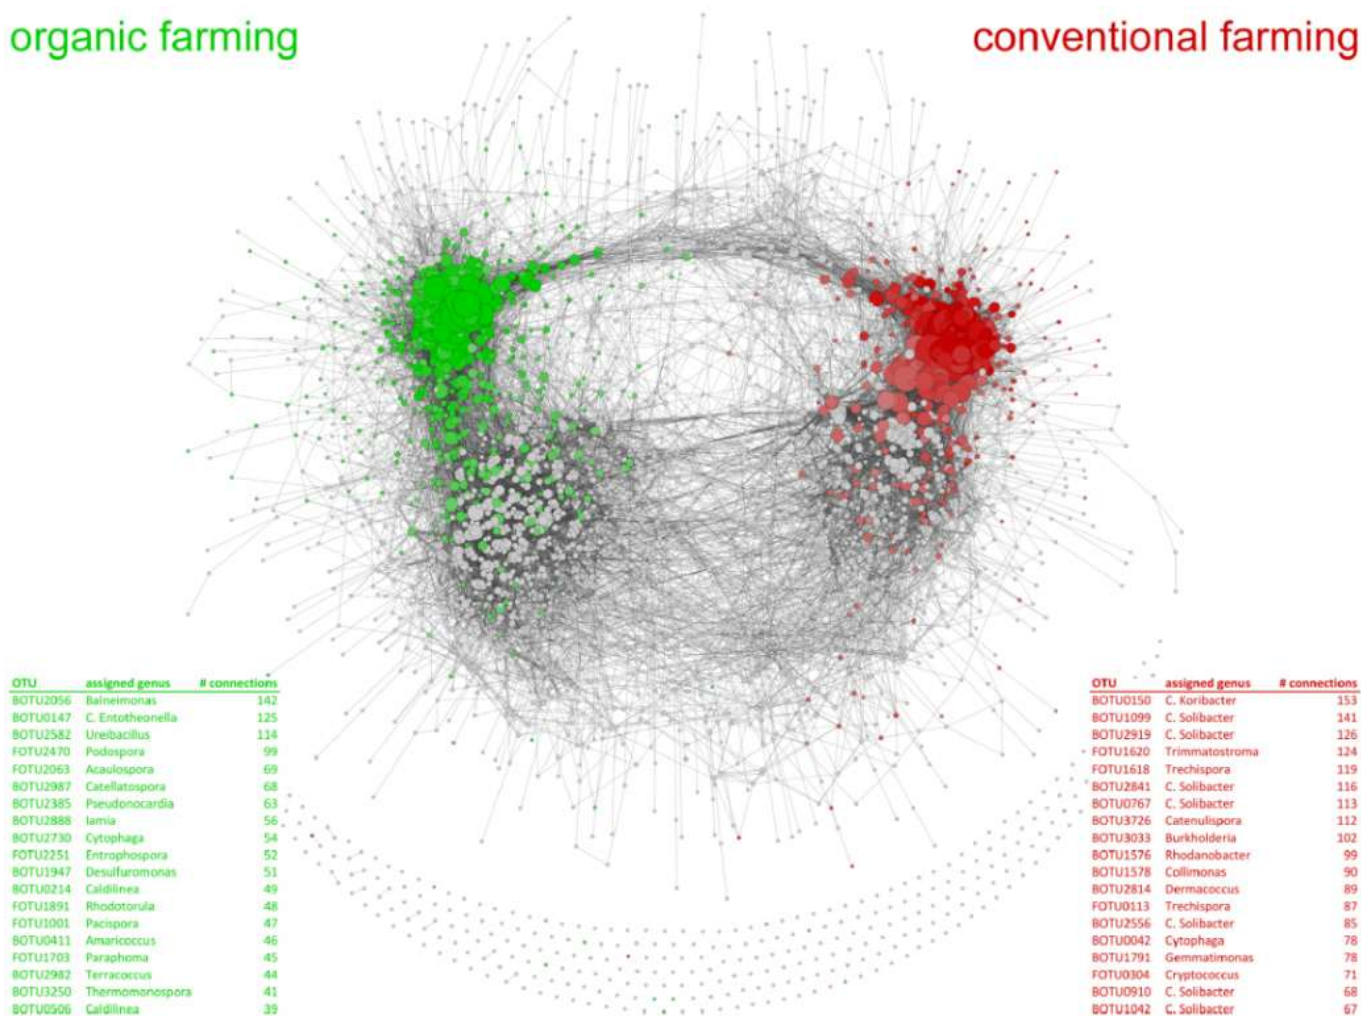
organic farming

conventional farming

| OTU | assigned genus | # connections |
|---|---|---|
| BOTU2056 | Balneimonas | 142 |
| BOTU0147 | C. Entotheonella | 125 |
| BOTU2582 | Ureibacillus | 114 |
| FOTU2470 | Podospora | 99 |
| FOTU2063 | Acaulospora | 69 |
| BOTU2987 | Catellatospora | 68 |
| BOTU2385 | Pseudonocardia | 63 |
| BOTU2888 | Iamia | 56 |
| BOTU2730 | Cytophaga | 54 |
| FOTU2251 | Entrophospora | 52 |
| BOTU1947 | Desulfuromonas | 51 |
| BOTU0214 | Caldilinea | 49 |
| FOTU1891 | Rhodotorula | 48 |
| FOTU1001 | Pacispora | 47 |
| BOTU0411 | Amaricoccus | 46 |
| FOTU1703 | Paraphoma | 45 |
| BOTU2982 | Terracoccus | 44 |
| BOTU3250 | Thermomonospora | 41 |
| BOTU0506 | Caldilinea | 39 |

| OTU | assigned genus | # connections |
|---|---|---|
| BOTU0150 | C. Koribacter | 153 |
| BOTU1099 | C. Solibacter | 141 |
| BOTU2919 | C. Solibacter | 126 |
| FOTU1620 | Trimmatostroma | 124 |
| FOTU1618 | Trechispora | 119 |
| BOTU2841 | C. Solibacter | 116 |
| BOTU0767 | C. Solibacter | 113 |
| BOTU3726 | Catenulispora | 112 |
| BOTU3033 | Burkholderia | 102 |
| BOTU1576 | Rhodanobacter | 99 |
| BOTU1578 | Collimonas | 90 |
| BOTU2814 | Dermacoccus | 89 |
| FOTU0113 | Trechispora | 87 |
| BOTU2556 | C. Solibacter | 85 |
| BOTU0042 | Cytophaga | 78 |
| BOTU1791 | Gemmatimonas | 78 |
| FOTU0304 | Cryptococcus | 71 |
| BOTU0910 | C. Solibacter | 68 |
| BOTU1042 | C. Solibacter | 67 |